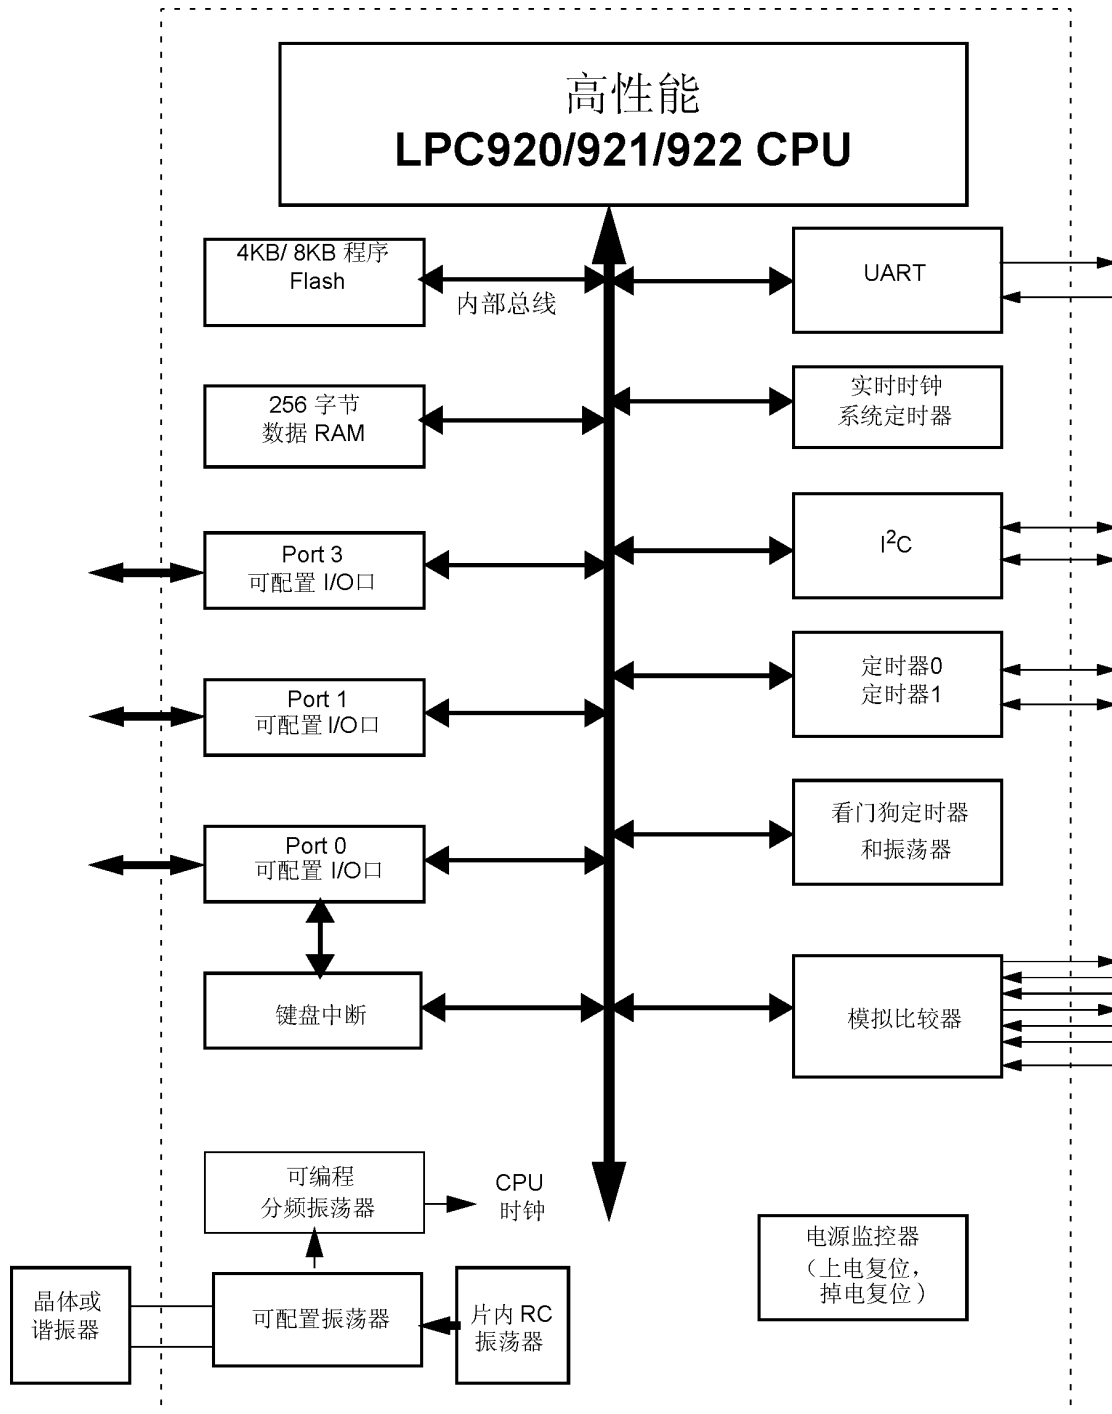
高性能
LPC920/921/922 CPU

4KB/ 8KB 程序
Flash

内部总线

256 字节
数据 RAM

Port 3
可配置 I/O口

Port 1
可配置 I/O口

Port 0
可配置 I/O口

键盘中断

UART

实时时钟
系统定时器

$I^2C$

定时器0
定时器1

看门狗定时器
和振荡器

模拟比较器

可编程
分频振荡器

CPU
时钟

电源监控器
（上电复位，
掉电复位）

晶体或
谐振器

可配置振荡器

片内 RC
振荡器